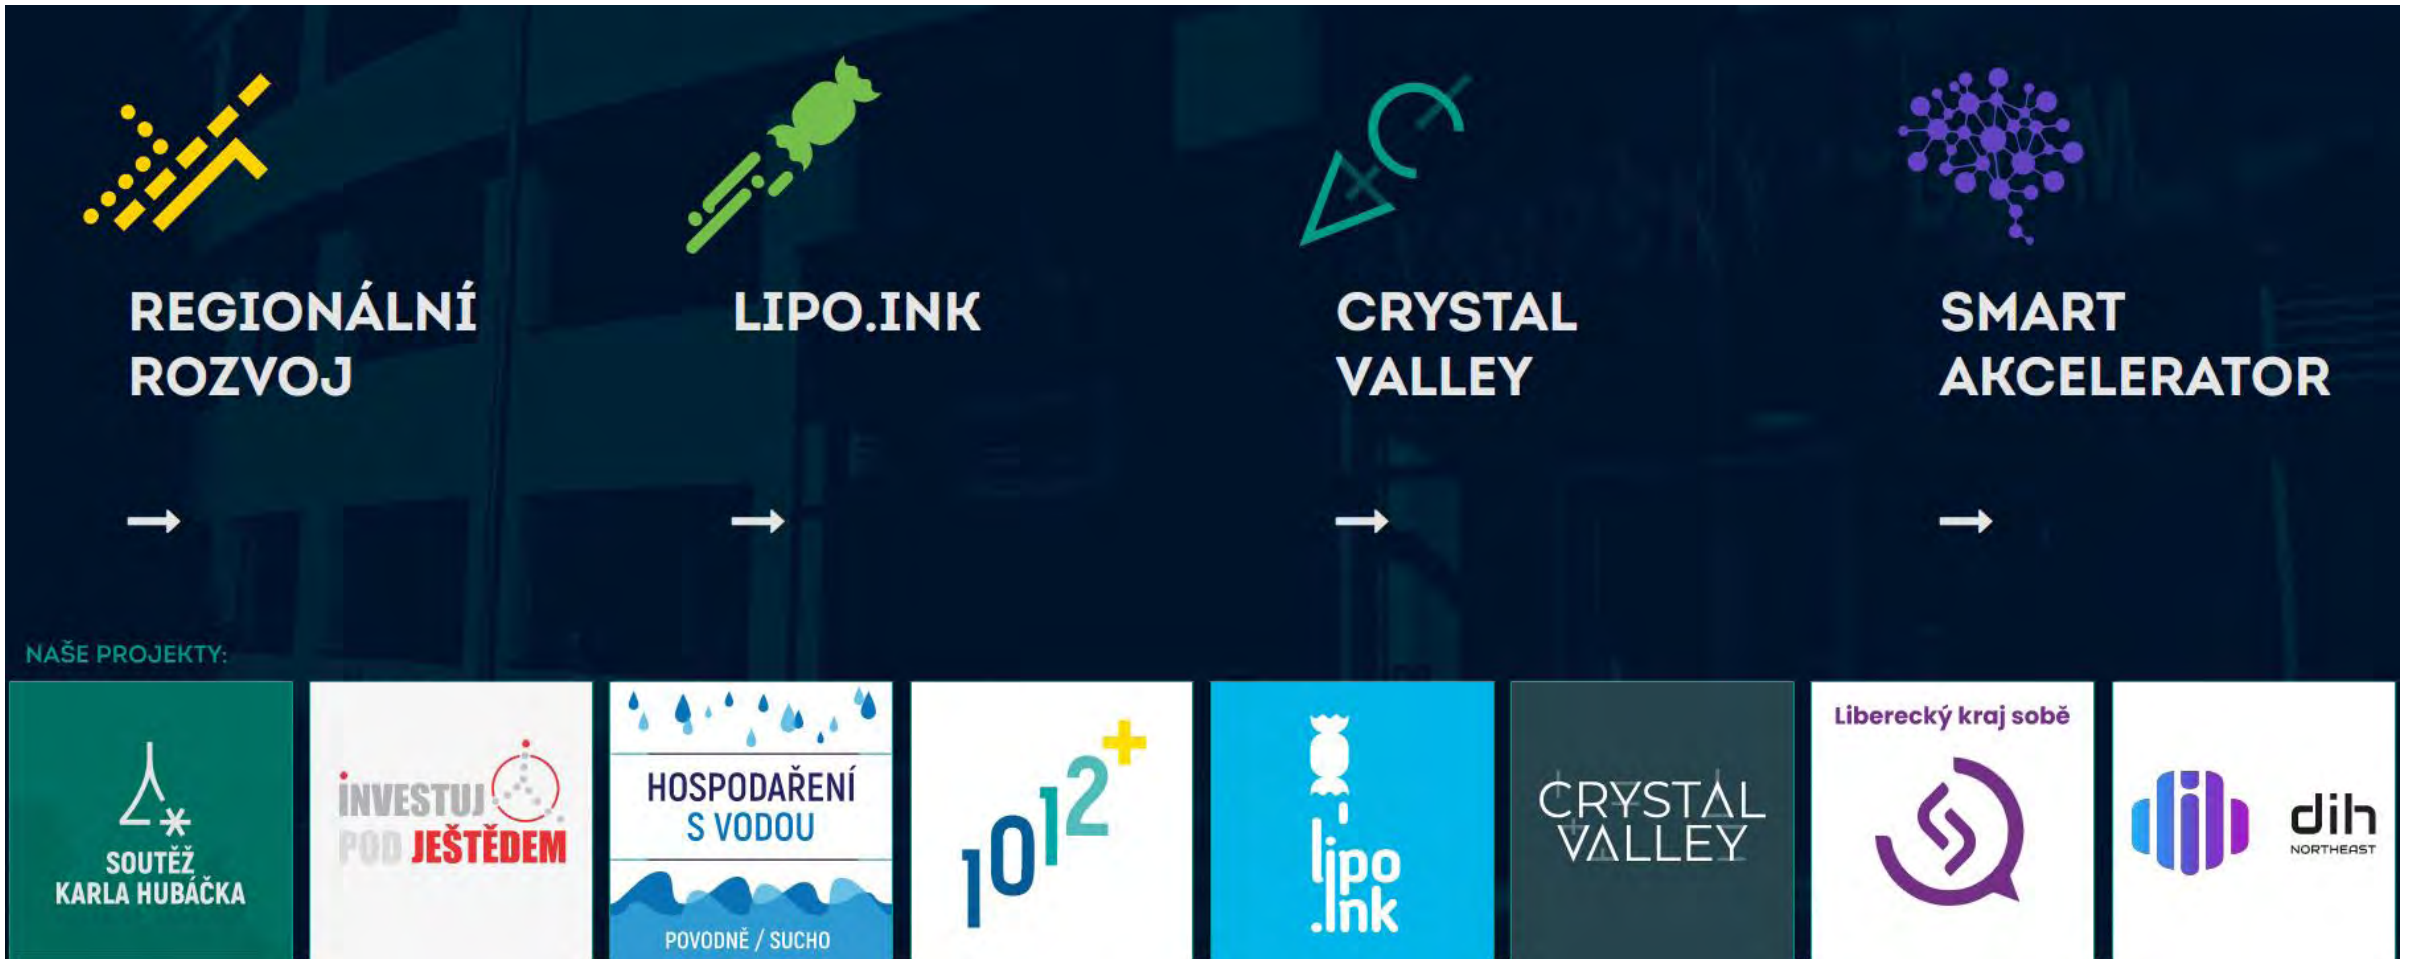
REGIONÁLNÍ ROZVOJ

→

LIPO.INK

→

CRYSTAL VALLEY

→

SMART AKCELERATOR

→

NAŠE PROJEKTY:

SOUTĚŽ KARLA HUBÁČKA

INVESTUJ POD JEŠTĚDEM

HOSPODAŘENÍ S VODOU

POVODNĚ / SUCHO

$10^{12}$+

lipo .ink

CRYSTAL VALLEY

Liberecký kraj sobě

dih NORTHEAST